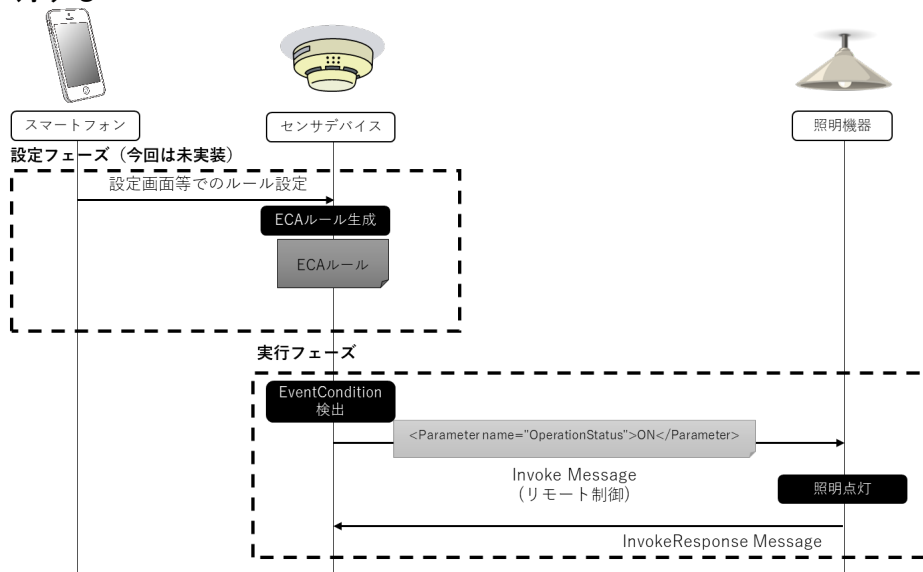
スマートフォン

センサデバイス

照明機器

設定フェーズ（今回は未実装）

設定画面等でのルール設定

ECAルール生成

ECAルール

実行フェーズ

EventCondition
検出

<Parameter name="OperationStatus">ON</Parameter>

Invoke Message
(リモート制御)

照明点灯

InvokeResponse Message